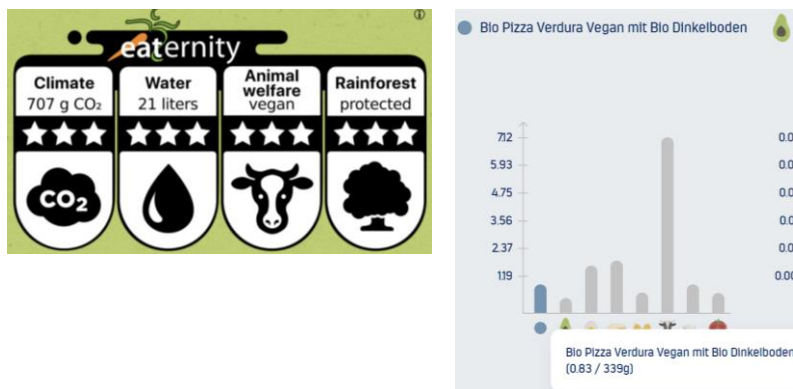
eaternity

Climate
707 g $CO_2$

Water
21 liters

Animal welfare
vegan

Rainforest
protected

$CO_2$

Bio Pizza Verdura Vegan mit Bio Dinkelboden

7.12
5.93
4.75
3.56
2.37
1.19

0.0
0.0
0.0
0.0
0.0
0.00

Bio Pizza Verdura Vegan mit Bio Dinkelboden
(0.83 / 339g)